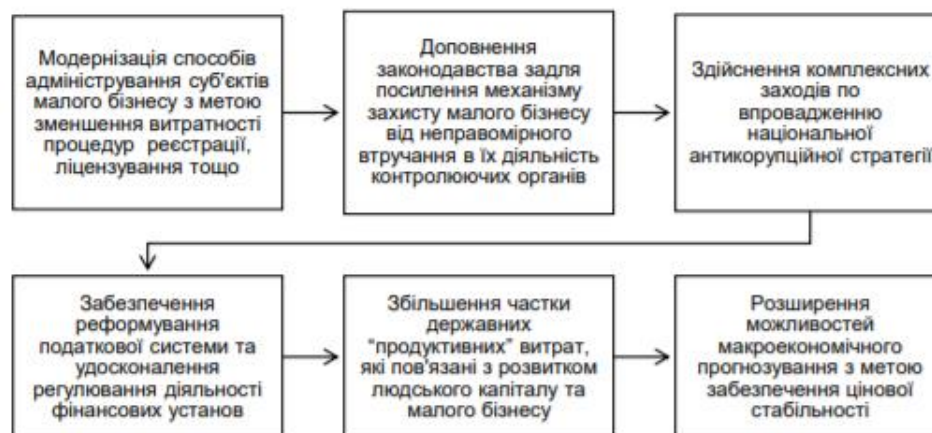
Модернізація способів адміністрування суб'єктів малого бізнесу з метою зменшення витратності процедур реєстрації, ліцензування тощо

Доповнення законодавства задля посилення механізму захисту малого бізнесу від неправомірного втручання в їх діяльність контролюючих органів

Здійснення комплексних заходів по впровадженню національної антикорупційної стратегії

Забезпечення реформування податкової системи та удосконалення регулювання діяльності фінансових установ

Збільшення частки державних "продуктивних" витрат, які пов'язані з розвитком людського капіталу та малого бізнесу

Розширення можливостей макроекономічного прогнозування з метою забезпечення цінової стабільності